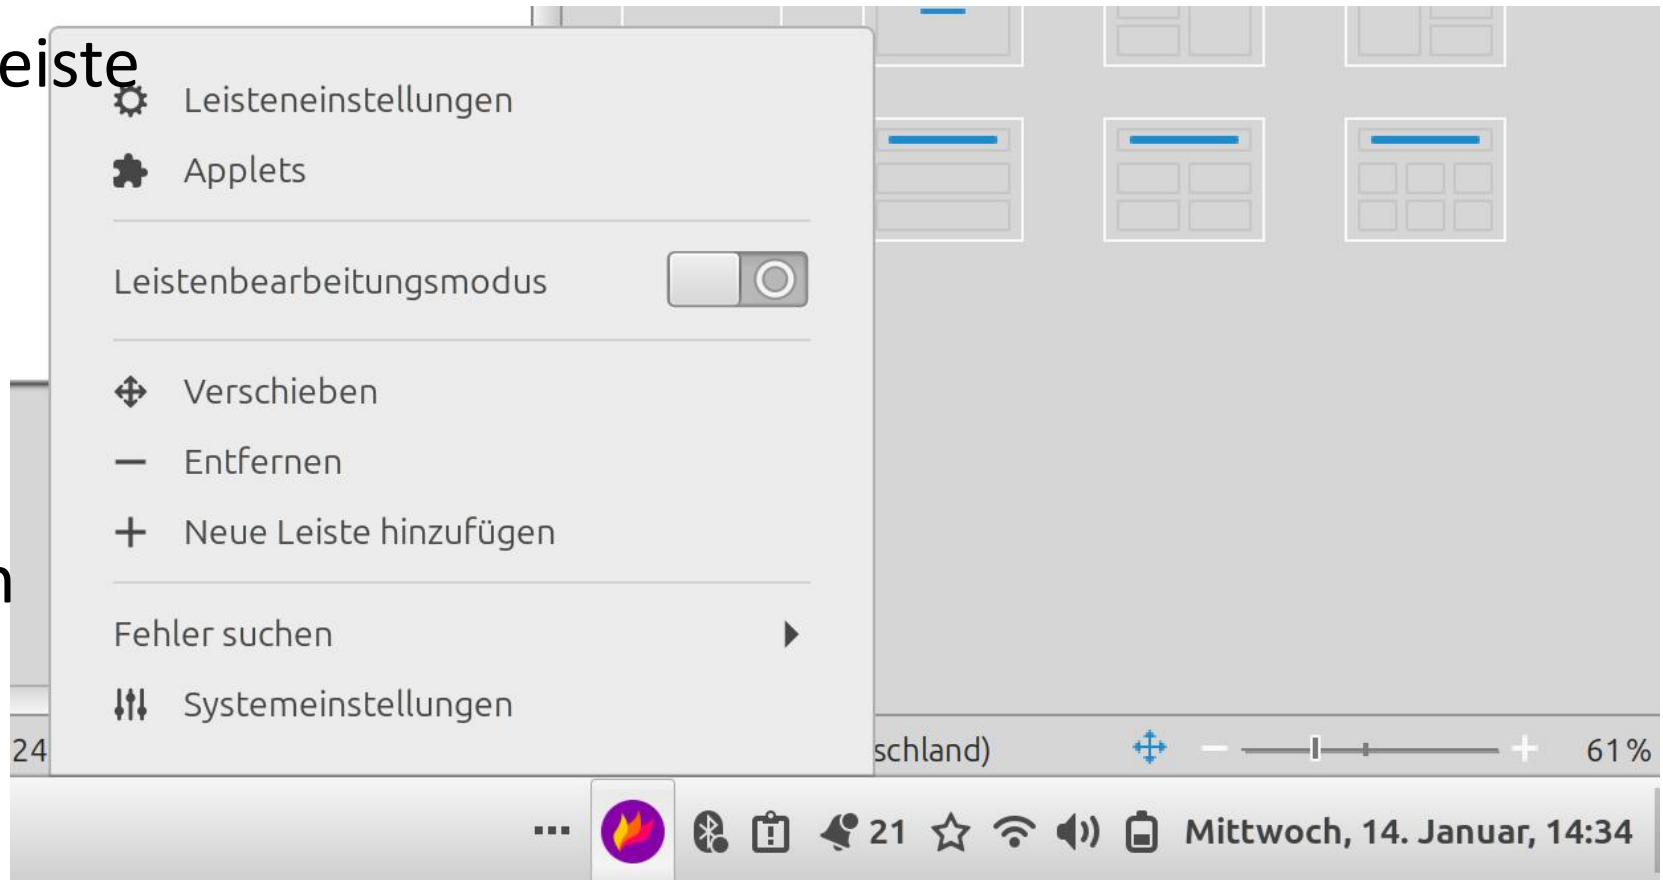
eiste

Leisteneinstellungen

Applets

Leistenbearbeitungsmodus

Verschieben

Entfernen

Neue Leiste hinzufügen

Fehler suchen

Systemeinstellungen

n

24

schland)

61 %

21

Mittwoch, 14. Januar, 14:34